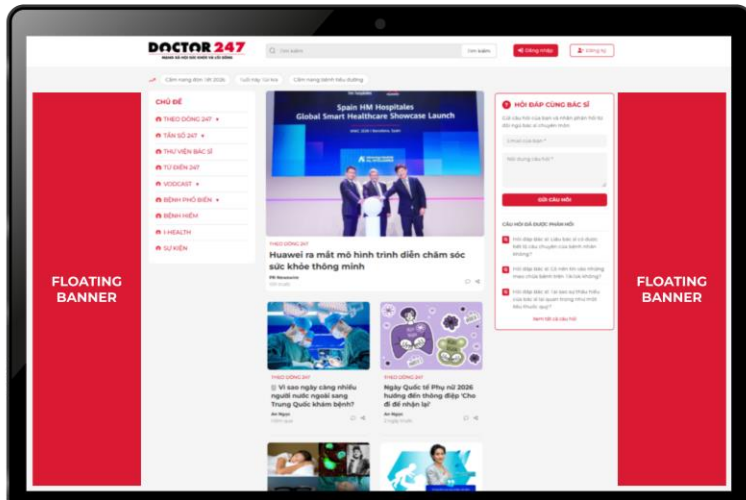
DOCTOR 247
MẠNG XÃ HỘI SỨC KHỎE VÀ LỐI SỐNG

Tìm kiếm
Tìm kiếm
Đăng nhập
Đăng ký

Cẩm nang đón Tết 2026
Tuổi máu Tai biến
Cẩm nang bệnh tiểu đường

FLOATING BANNER

CHỦ ĐỀ
THEO DÒNG 247
TẦN SỐ 247
THƯ VIỆN BÁC SĨ
TỪ ĐIỂN 247
VODCAST
BỆNH PHỔ BIẾN
BỆNH HIẾM
I-HEALTH
SỰ KIỆN

Spain HM Hospitales
Global Smart Healthcare Showcase Launch

THEO DÒNG 247
Huawei ra mắt mô hình trình diễn chăm sóc sức khỏe thông minh

THEO DÒNG 247
Vì sao ngày càng nhiều người nước ngoài sang Trung Quốc khám bệnh?
An Nguyễn

THEO DÒNG 247
Ngày Quốc tế Phụ nữ 2026 hướng đến thông điệp 'Cho đi để nhận lại'
An Nguyễn

HỎI ĐÁP CÙNG BÁC SĨ
Email của bạn
Nội dung câu hỏi
GỬI CÂU HỎI
CÂU HỎI ĐÃ ĐƯỢC PHẢN HỒI
Hỏi đáp Bác sĩ: Liệu bác sĩ có được kết lộ câu chuyện của bệnh nhân không?
Hỏi đáp Bác sĩ: Có nên lo lắng về bệnh tiền Tai biến?
Hỏi đáp Bác sĩ: Tại sao sự thiếu hiểu biết của bác sĩ là quan trọng thuốc gây...
Xem tất cả câu hỏi

FLOATING BANNER